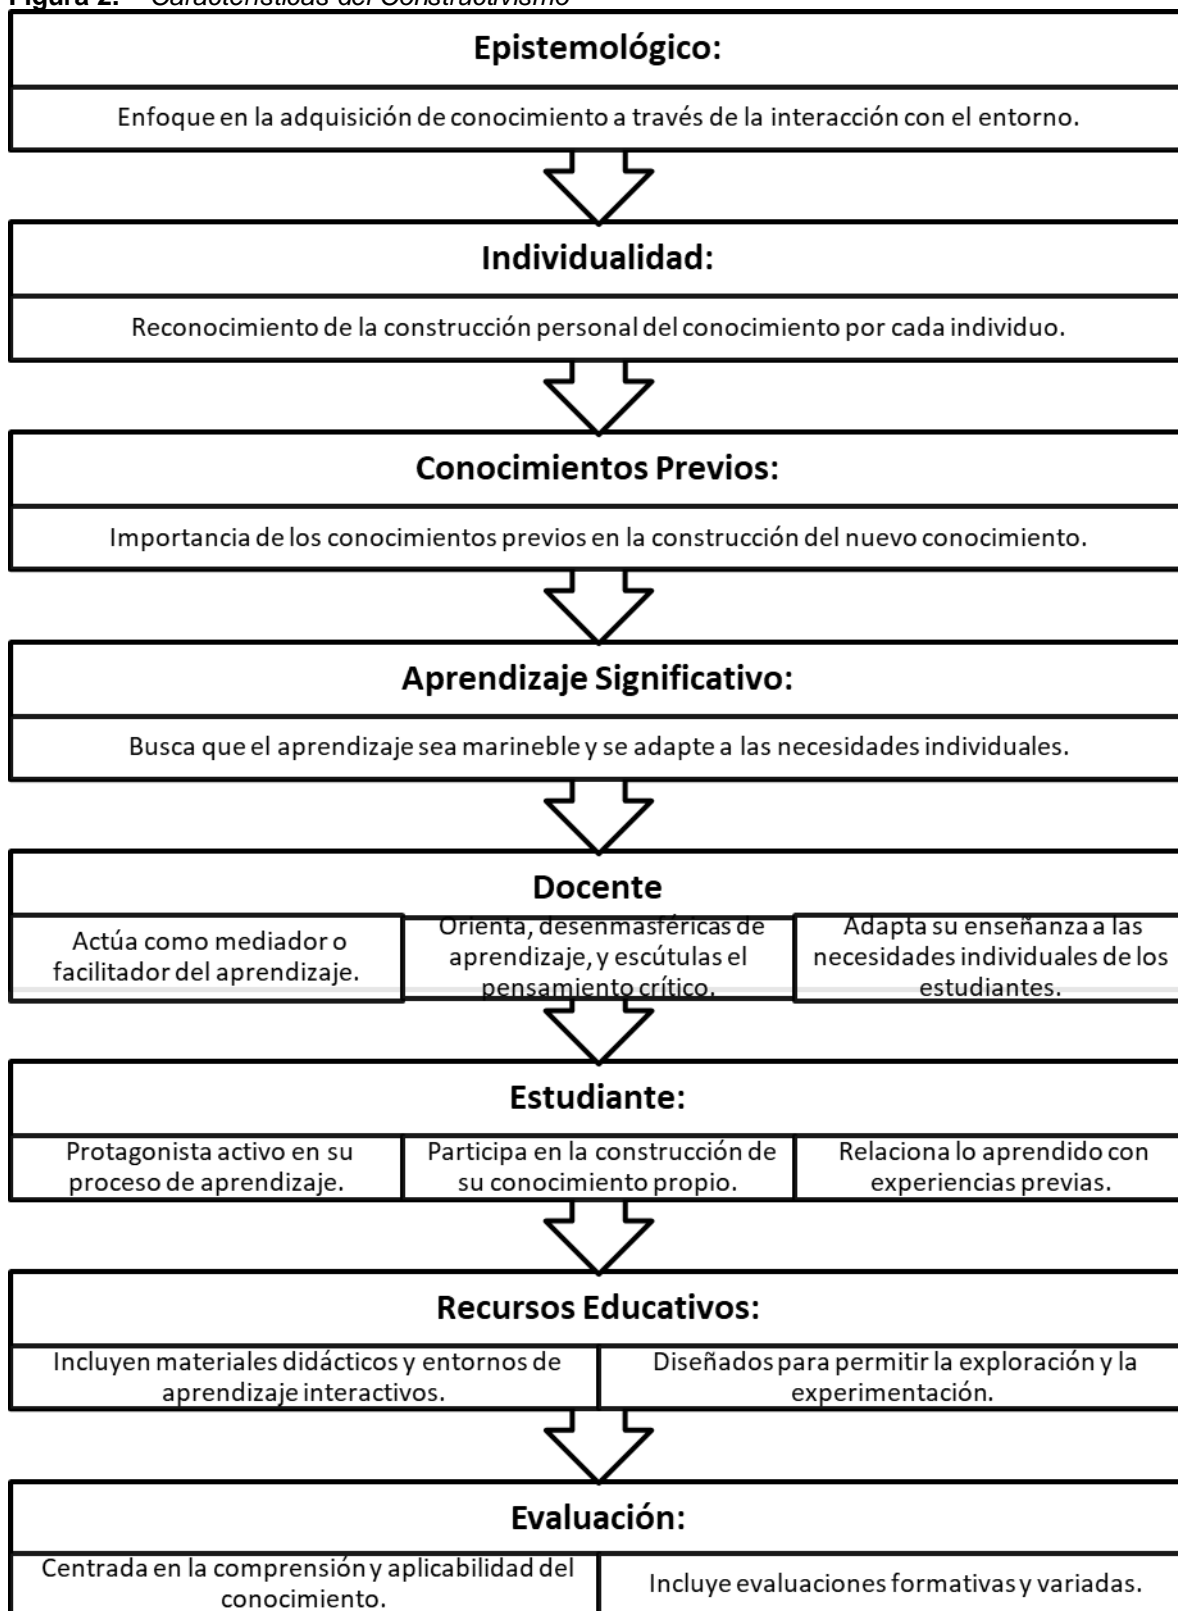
Figura 2. Características del Constructivismo

Epistemológico:

Enfoque en la adquisición de conocimiento a través de la interacción con el entorno.

Individualidad:

Reconocimiento de la construcción personal del conocimiento por cada individuo.

Conocimientos Previos:

Importancia de los conocimientos previos en la construcción del nuevo conocimiento.

Aprendizaje Significativo:

Busca que el aprendizaje sea marineble y se adapte a las necesidades individuales.

Docente

Actúa como mediador o facilitador del aprendizaje.

Orienta, desenmasféricas de aprendizaje, y escútulas el pensamiento crítico.

Adapta su enseñanza a las necesidades individuales de los estudiantes.

Estudiante:

Protagonista activo en su proceso de aprendizaje.

Participa en la construcción de su conocimiento propio.

Relaciona lo aprendido con experiencias previas.

Recursos Educativos:

Incluyen materiales didácticos y entornos de aprendizaje interactivos.

Diseñados para permitir la exploración y la experimentación.

Evaluación:

Centrada en la comprensión y aplicabilidad del conocimiento.

Incluye evaluaciones formativas y variadas.